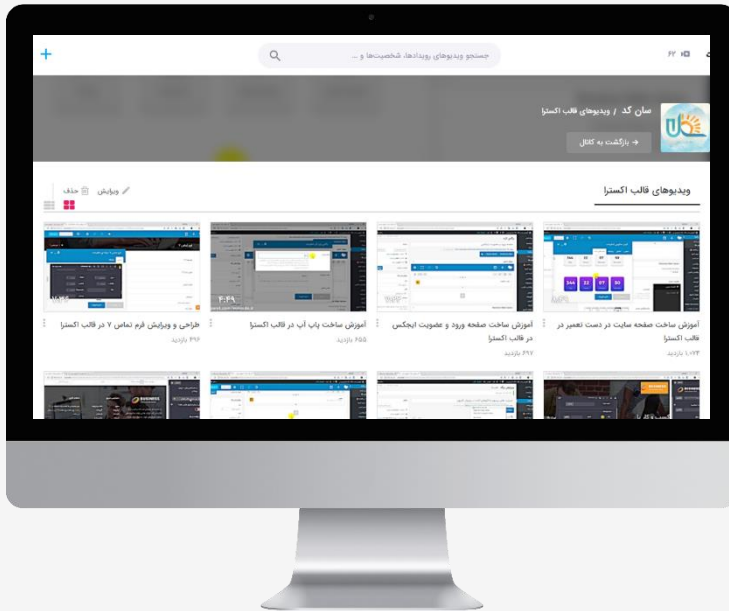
جستجو ویدیوهای رویدادها، شخصیت‌ها و ...

سان کد / ویدیوهای قالب اکسترا

بازگشت به کانال

ویدیوهای قالب اکسترا

ویرایش حذف

آموزش ساخت صفحه سایت در دست تعمیر در قالب اکسترا
۱،۰۷۴ بازدید

آموزش ساخت صفحه ورود و عضویت ایجکس در قالب اکسترا
۶۹۷ بازدید

آموزش ساخت پاپ آپ در قالب اکسترا
۶۵۵ بازدید

طراحی و ویرایش فرم تماس ۷ در قالب اکسترا
۶۱۶ بازدید